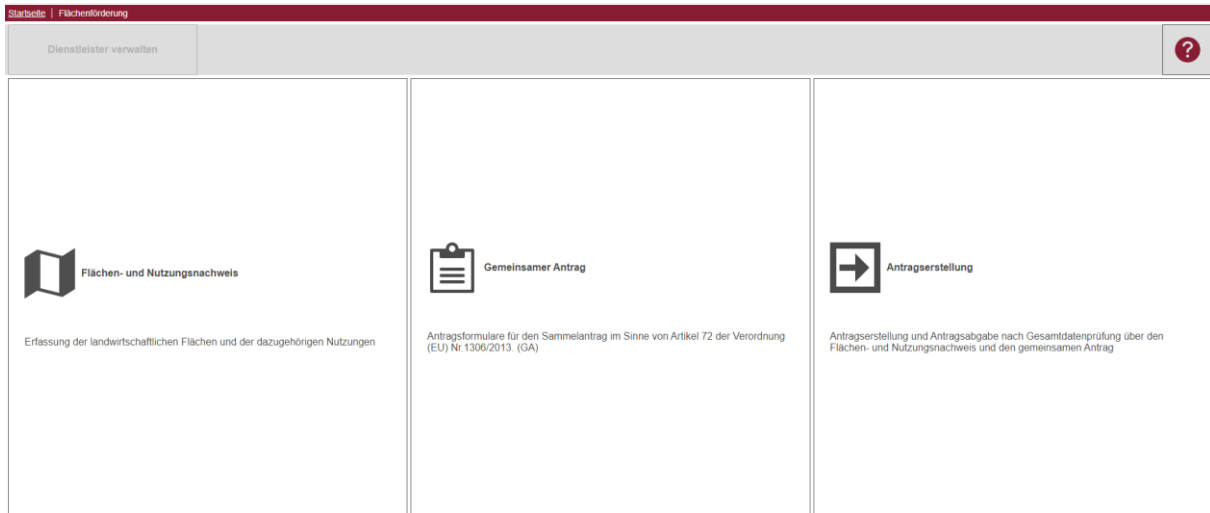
Startseite | Flächenförderung

Dienstleister verwalten

?

Flächen- und Nutzungsnachweis

Erfassung der landwirtschaftlichen Flächen und der dazugehörigen Nutzungen

Gemeinsamer Antrag

Antragsformulare für den Sammelantrag im Sinne von Artikel 72 der Verordnung (EU) Nr.1306/2013. (GA)

Antragserstellung

Antragserstellung und Antragsabgabe nach Gesamtdatenprüfung über den Flächen- und Nutzungsnachweis und den gemeinsamen Antrag